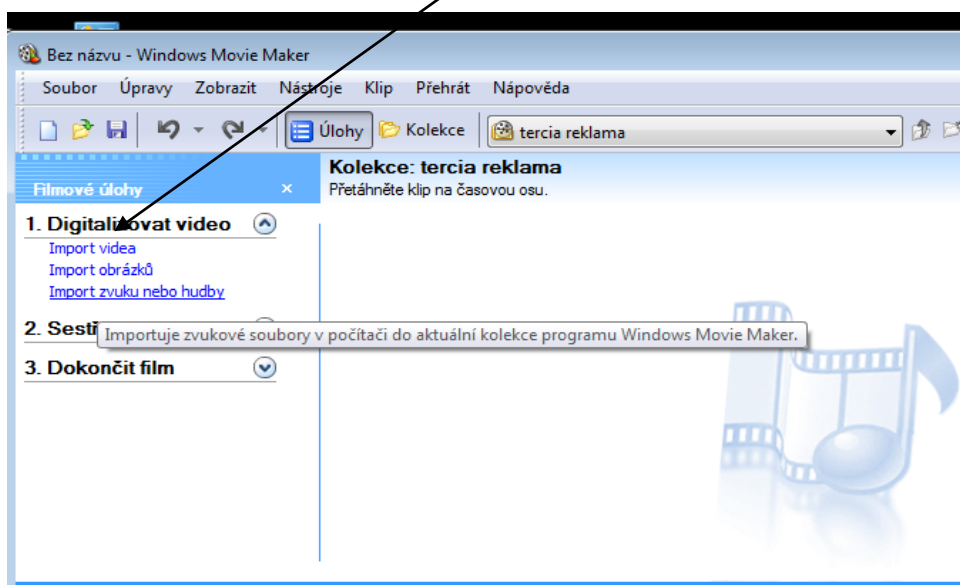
Bez názvu - Windows Movie Maker

Soubor Úpravy Zobrazit Nástroje Klip Přehrát Nápověda

Úlohy Kolekce tercia reklama

Filmové úlohy ×

Kolekce: tercia reklama
Přetáhněte klip na časovou osu.

1. Digitalizovat video
Import videa
Import obrázků
Import zvuku nebo hudby

2. Sesti

Importuje zvukové soubory v počítači do aktuální kolekce programu Windows Movie Maker.

3. Dokončit film